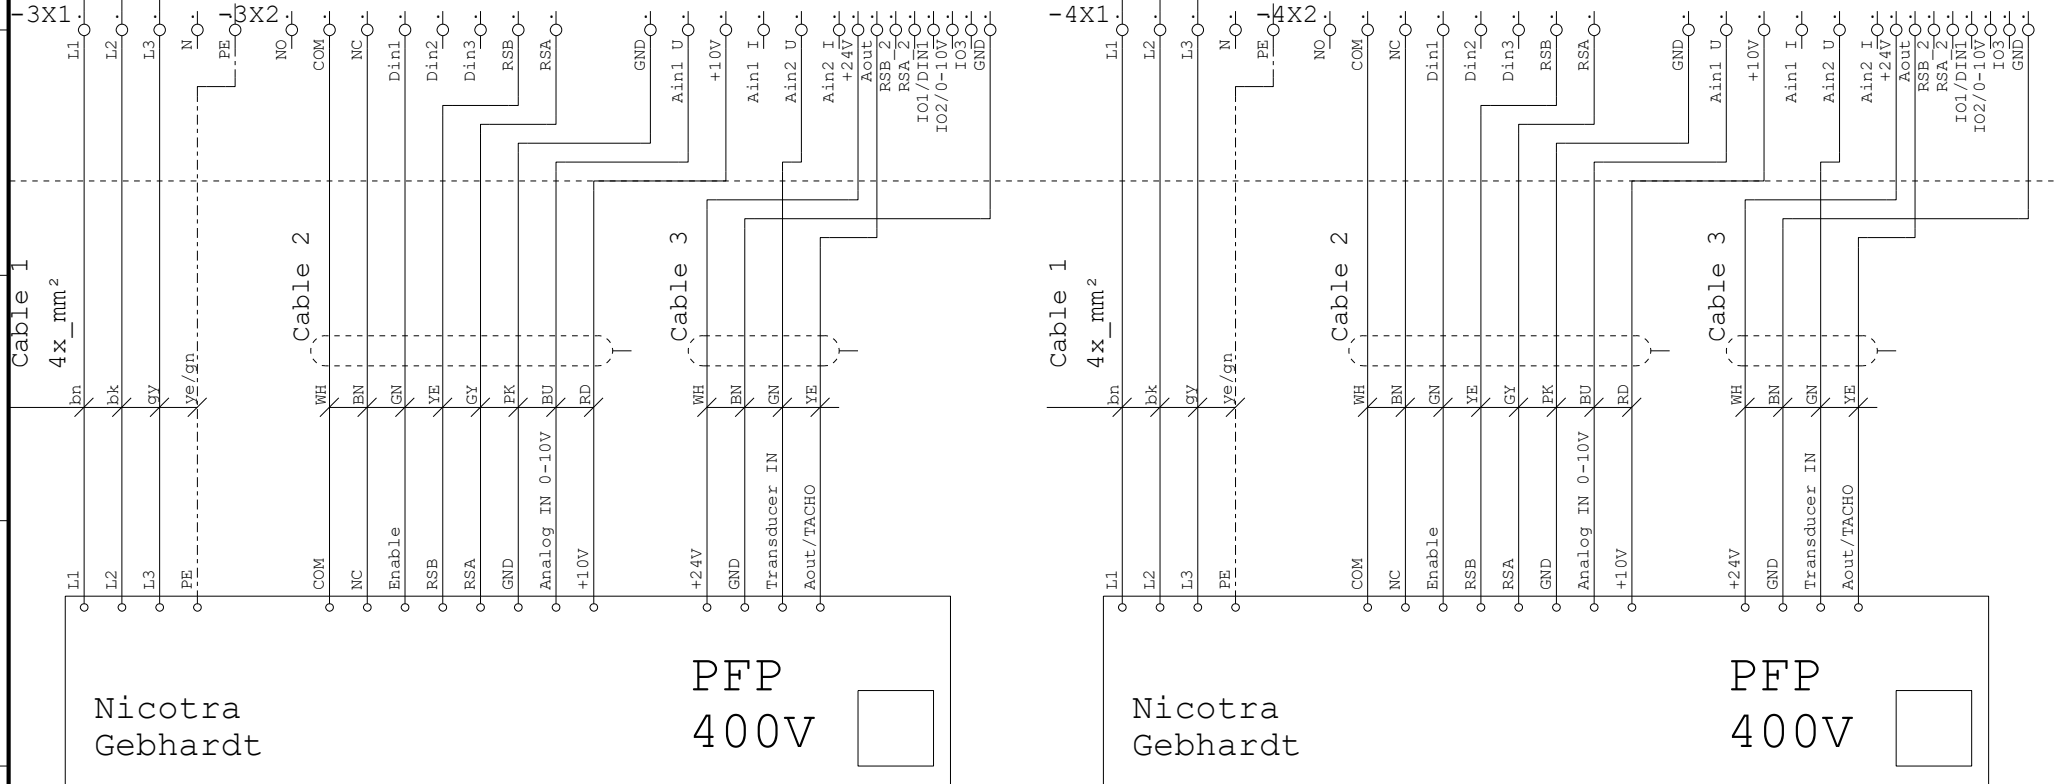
-3X1

L1 L2 L3 N PE

-3X2

NO COM NC Din1 Din2 Din3 RSB RSA GND Ain1 U +10V Ain1 I Ain2 U Ain2 I +24V Aout RSB 2 RSA 2 IO1/DIN1 IO2/0-10V IO3 GND

Cable 1
4x_mm²

bn bk gy ye/gn

Cable 2

WH BN GN YE GY PK BU RD

Cable 3

WH BN GN YE

L1 L2 L3 PE COM NC Enable RSB RSA GND Analog IN 0-10V +10V +24V GND Transducer IN Aout/TACHO

Nicotra
Gebhardt

PFP
400V

-4X1

L1 L2 L3 N PE

-4X2

NO COM NC Din1 Din2 Din3 RSB RSA GND Ain1 U +10V Ain1 I Ain2 U Ain2 I +24V Aout RSB 2 RSA 2 IO1/DIN1 IO2/0-10V IO3 GND

Cable 1
4x_mm²

bn bk gy ye/gn

Cable 2

WH BN GN YE GY PK BU RD

Cable 3

WH BN GN YE

L1 L2 L3 PE COM NC Enable RSB RSA GND Analog IN 0-10V +10V +24V GND Transducer IN Aout/TACHO

Nicotra
Gebhardt

PFP
400V